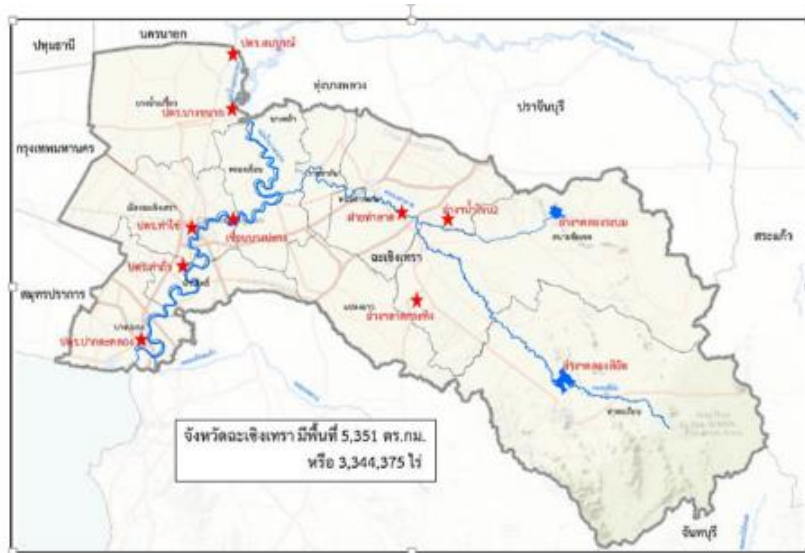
ปทุมธานี

นครนายก

ปตร.คลองบางขนาก

ปตร.บางขนาก

ทุ่งบางพลวง

ปราจีนบุรี

กรุงเทพมหานคร

ฝายท่าลาด

อ่างท่าลาด

ปตร.ท่าไข่

บางคล้า

ปตร.ท่าถั่ว

ฉะเชิงเทรา

สระแก้ว

สมุทรปราการ

อ่างลาดกระทิง

ปตร.ปากตะคลอง

อ่างเก็บน้ำคลองสียัด

จังหวัดฉะเชิงเทรา มีพื้นที่ 5,351 ตร.กม. หรือ 3,344,375 ไร่

จันทบุรี